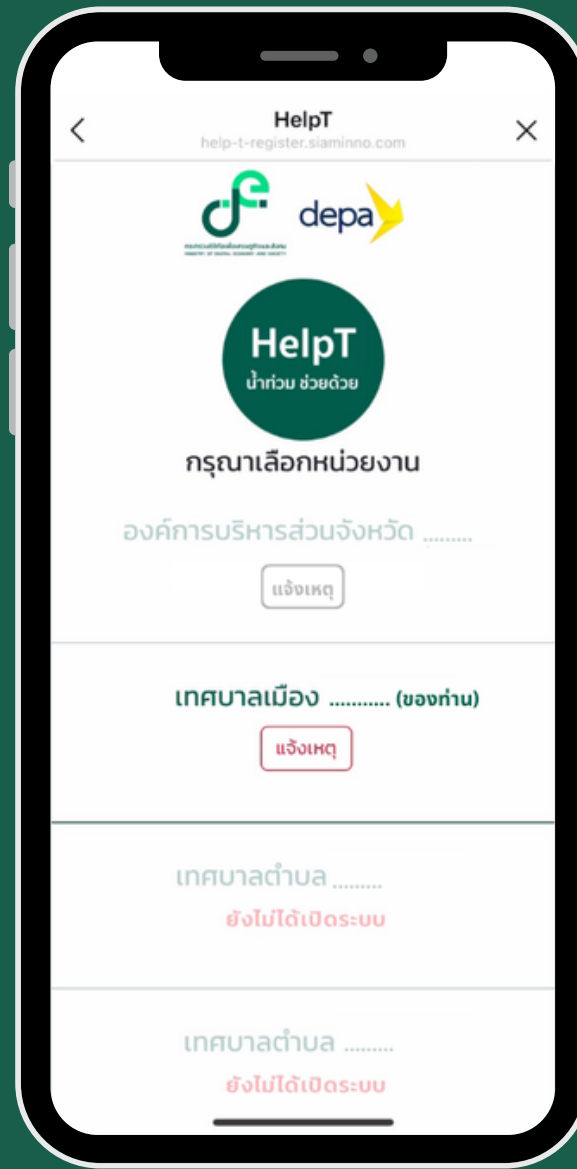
HelpT
help-t-register.siaminno.com

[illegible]

depa

HelpT
น้ำท่วม ช่วยด้วย

กรุณาเลือกหน่วยงาน

องค์การบริหารส่วนจังหวัด .........

แจ้งเหตุ

เทศบาลเมือง ........... (ของท่าน)

แจ้งเหตุ

เทศบาลตำบล .........

ยังไม่ได้เปิดระบบ

เทศบาลตำบล .........

ยังไม่ได้เปิดระบบ